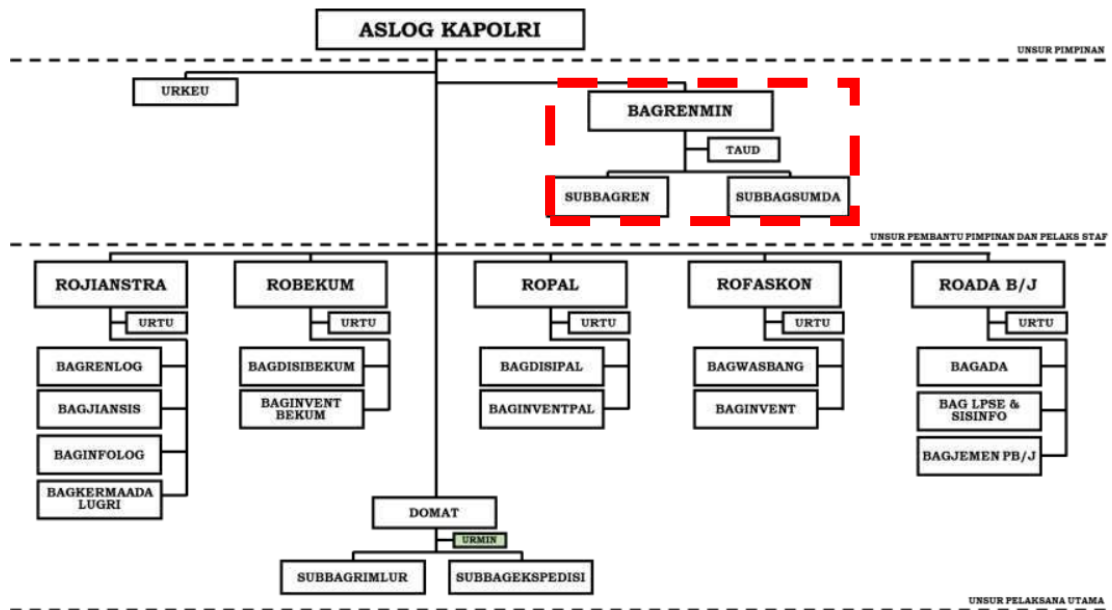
ASLOG KAPOLRI

UNSUR PIMPINAN

URKEU

BAGRENMIN

TAUD

SUBBAGREN

SUBBAGSUMDA

UNSUR PEMBANTU PIMPINAN DAN PELAKS STAF

ROJIANSTRA

URTU

BAGRENLOG

BAGJIANSIS

BAGINFOLOG

BAGKERMAADA LUGRI

ROBEKUM

URTU

BAGDISIBEKUM

BAGINVENT BEKUM

ROPAL

URTU

BAGDISIPAL

BAGINVENTPAL

ROFASKON

URTU

BAGWASBANG

BAGINVENT

ROADA B/J

URTU

BAGADA

BAG LPSE & SISINFO

BAGJEMEN PB/J

DOMAT

URMIN

SUBBAGRIMLUR

SUBBAGEKSPEDISI

UNSUR PELAKSANA UTAMA